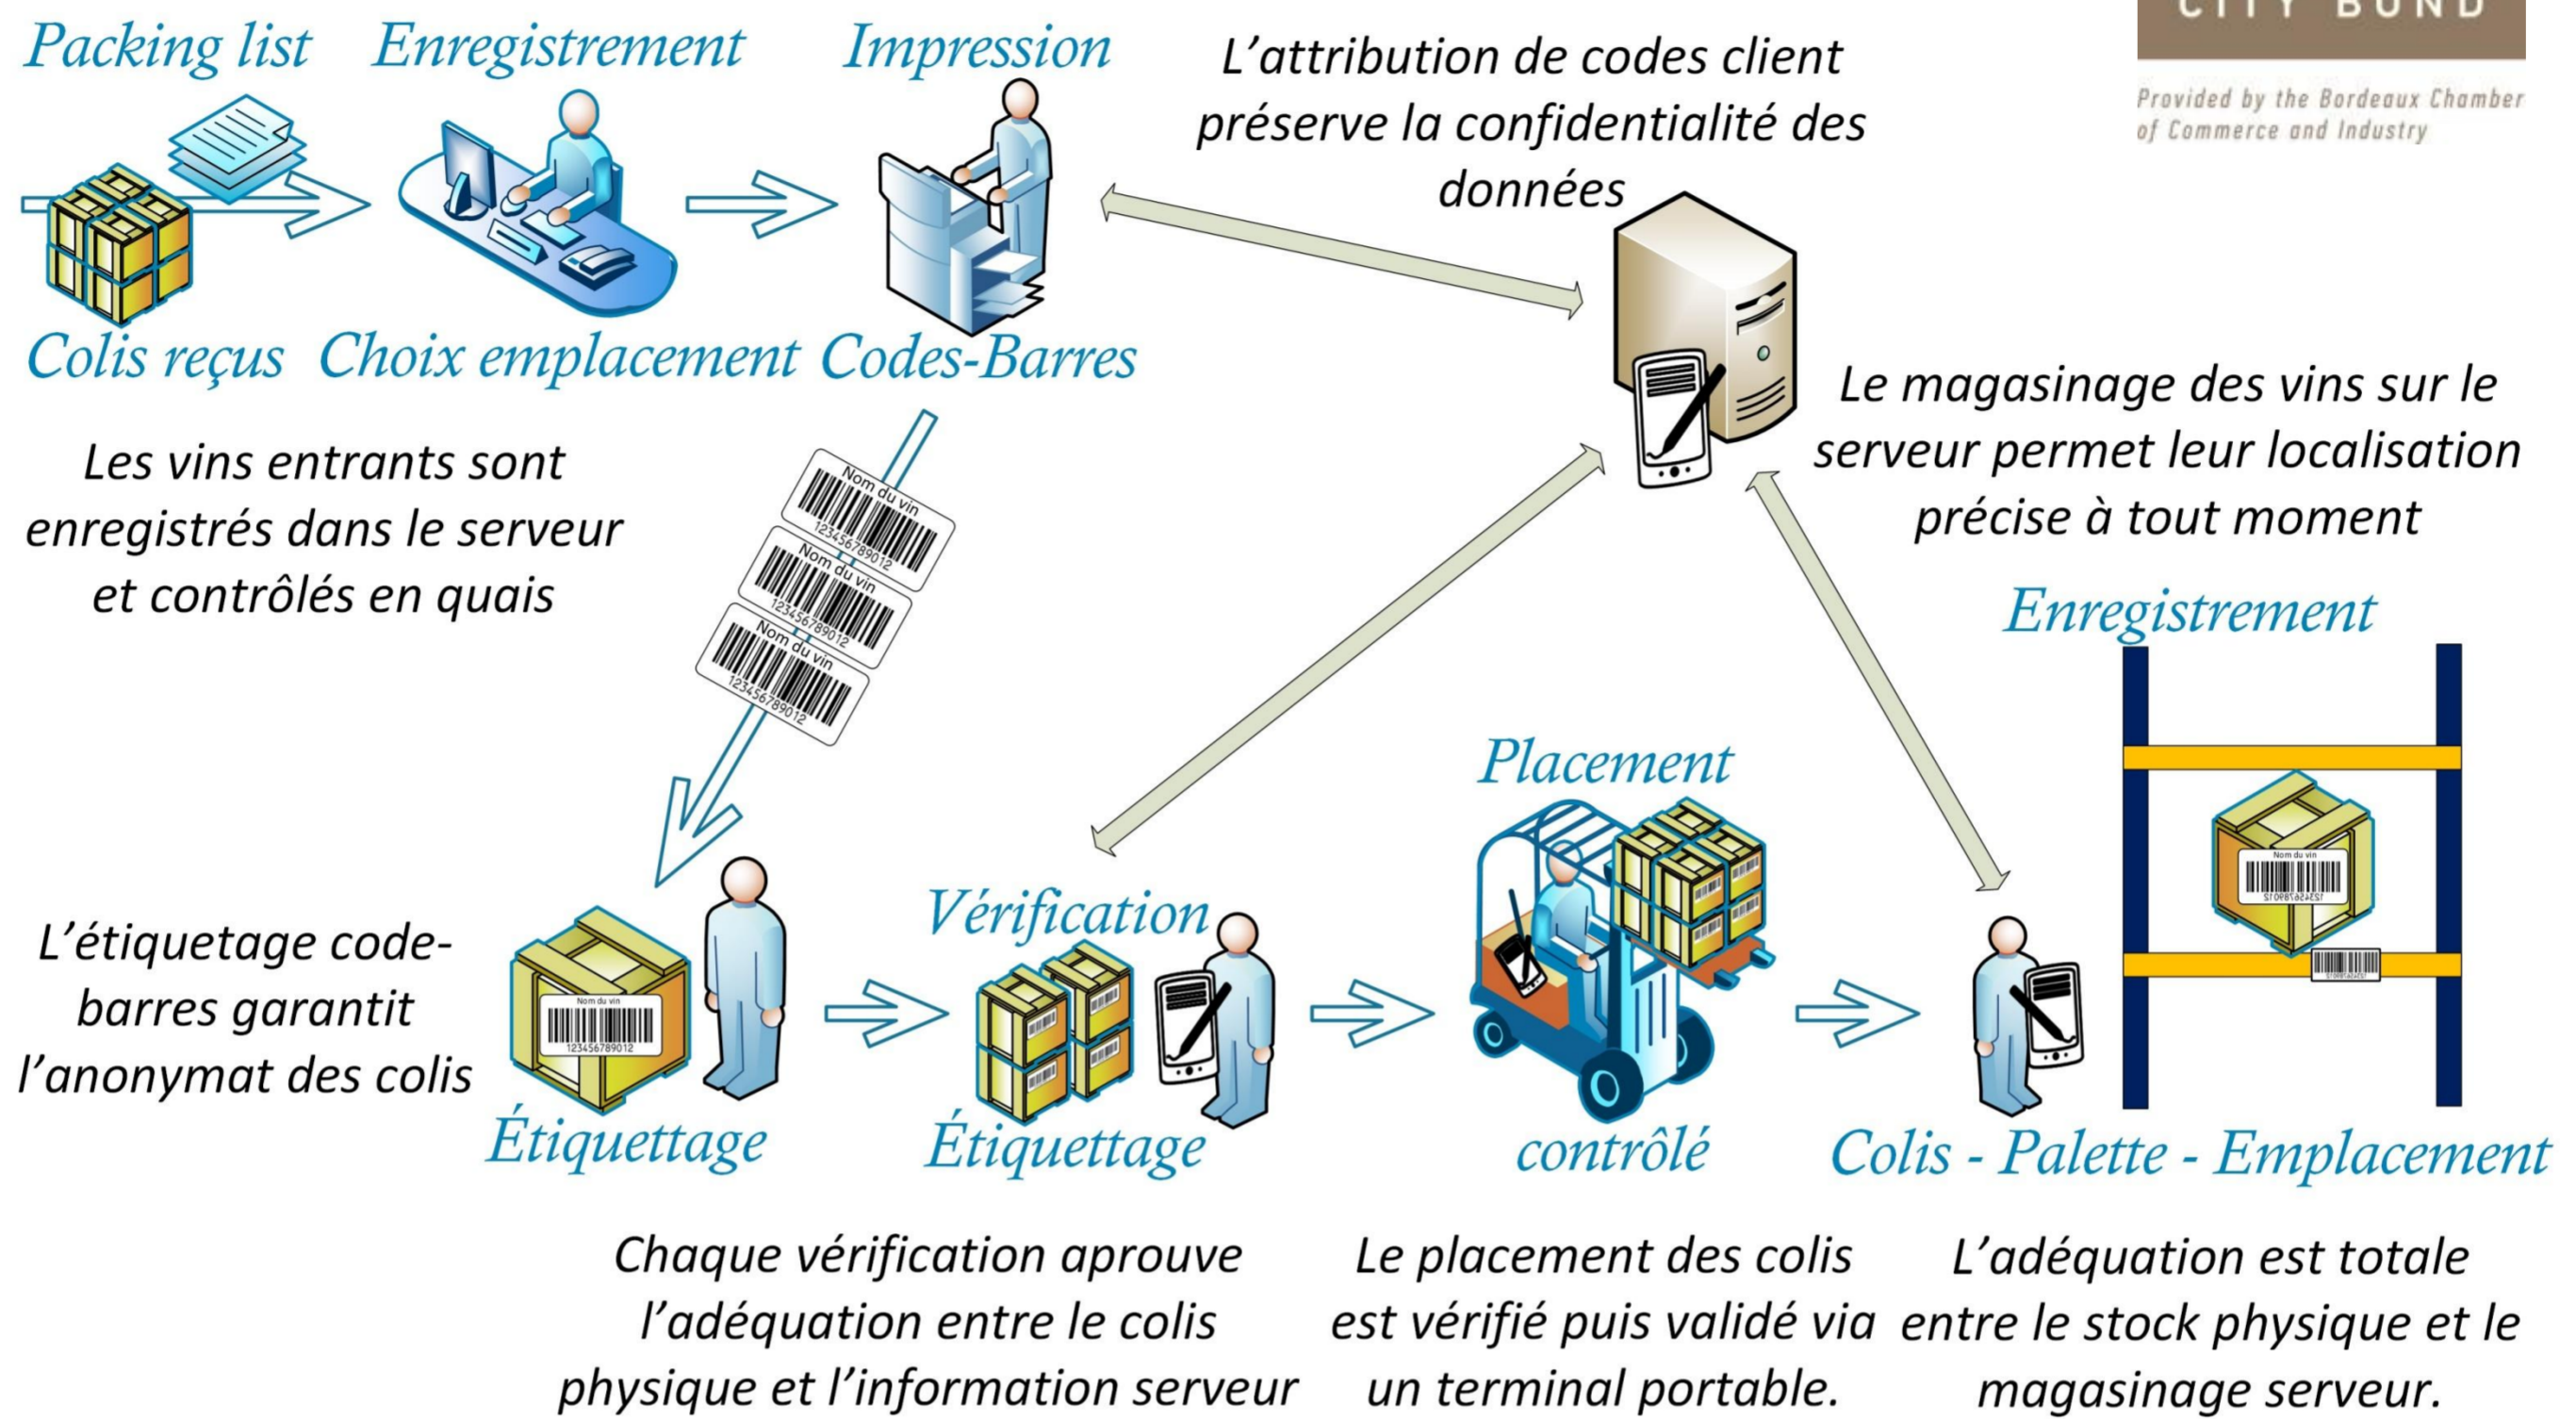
Packing list Enregistrement Impression

CITY BOND

Provided by the Bordeaux Chamber of Commerce and Industry

L'attribution de codes client préserve la confidentialité des données

Colis reçus Choix emplacement Codes-Barres

Le magasinage des vins sur le serveur permet leur localisation précise à tout moment

Les vins entrants sont enregistrés dans le serveur et contrôlés en quais

Nom du vin
123456789012
Nom du vin
123456789012
Nom du vin
123456789012

Enregistrement

Placement

Vérification

L'étiquetage code-barres garantit l'anonymat des colis

Nom du vin
123456789012

Étiquettage Étiquettage contrôlé Colis - Palette - Emplacement

Chaque vérification aprouve l'adéquation entre le colis physique et l'information serveur

Le placement des colis est vérifié puis validé via un terminal portable.

L'adéquation est totale entre le stock physique et le magasinage serveur.